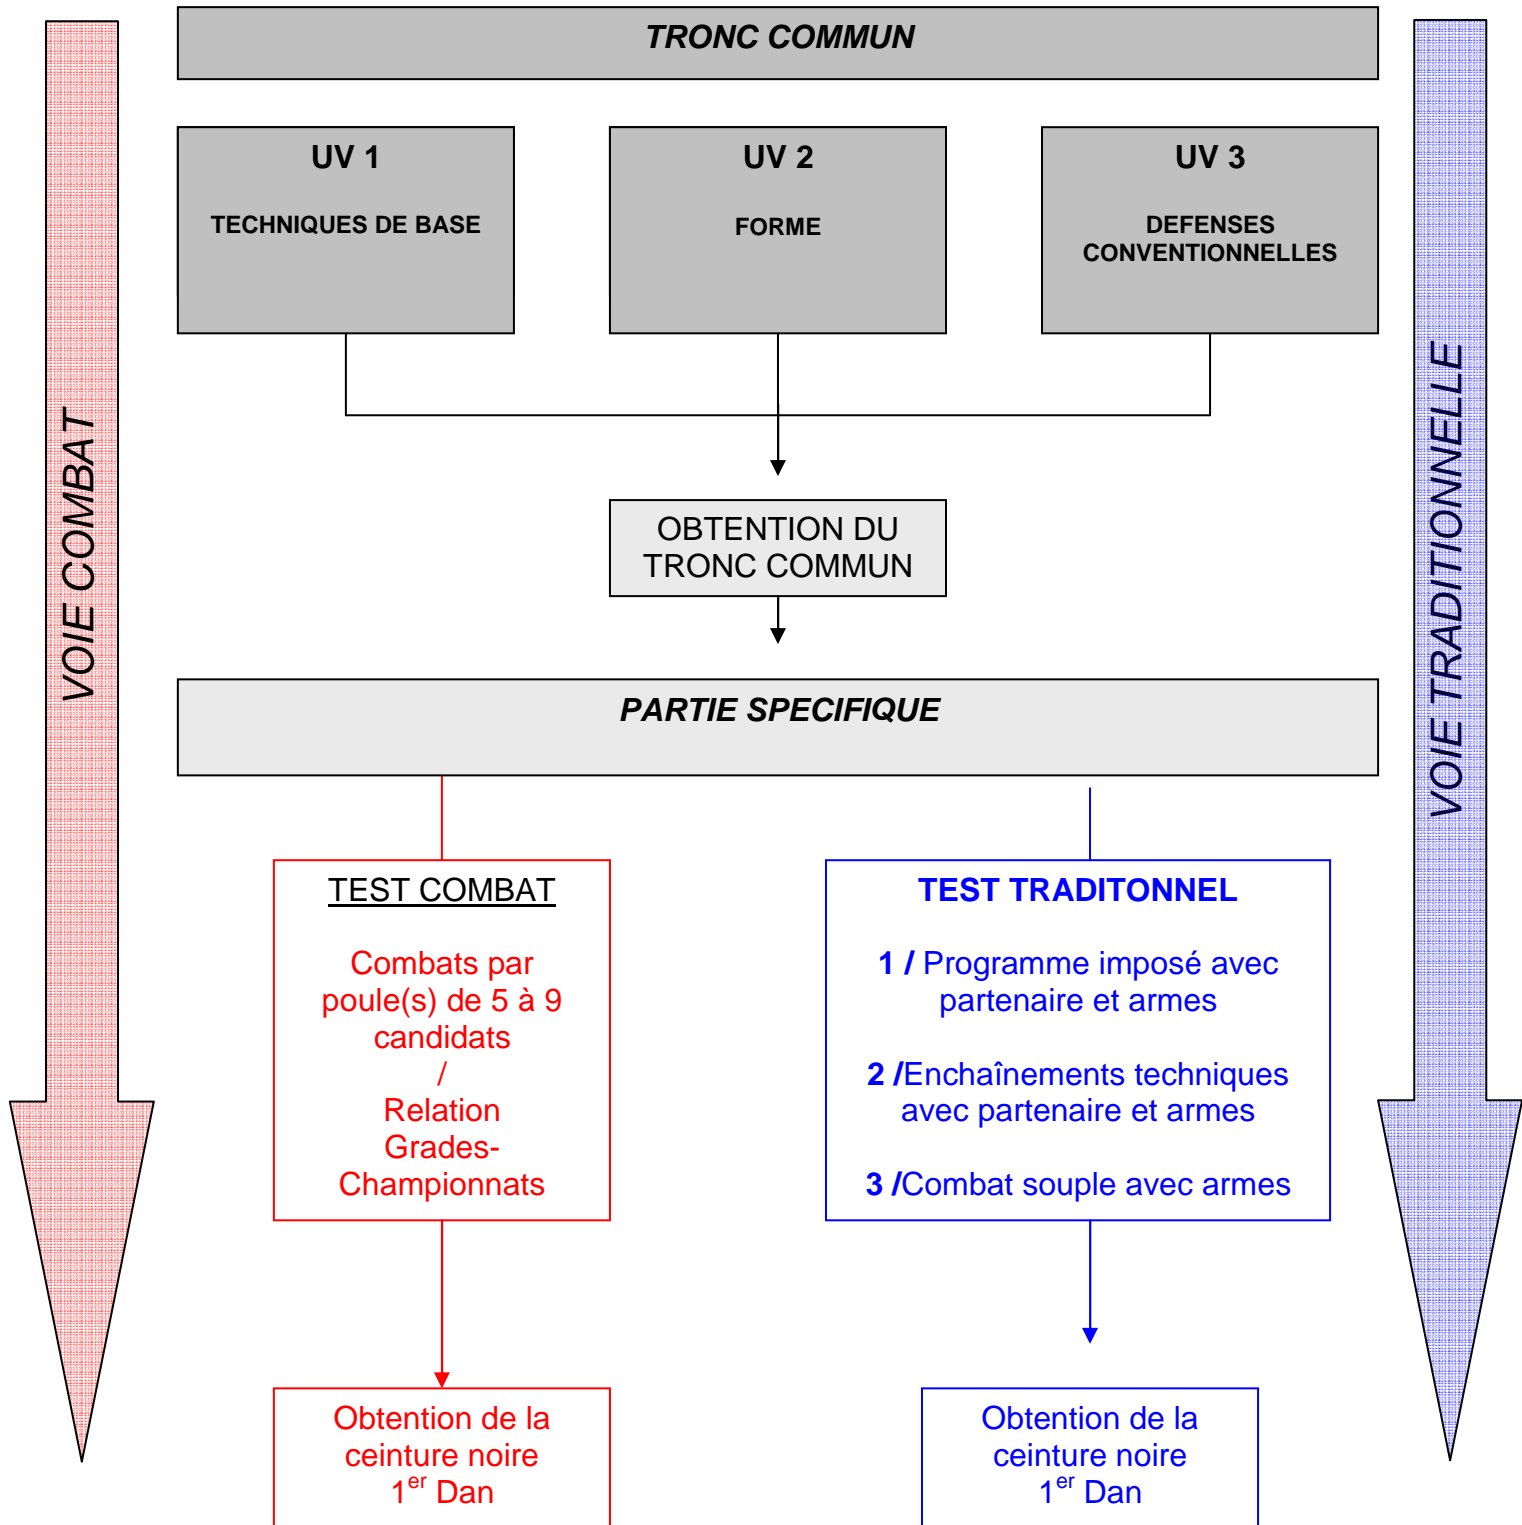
VOIE COMBAT

TRONC COMMUN

UV 1

TECHNIQUES DE BASE

UV 2

FORME

UV 3

DEFENSES CONVENTIONNELLES

OBTENTION DU TRONC COMMUN

PARTIE SPECIFIQUE

TEST COMBAT

Combats par poule(s) de 5 à 9 candidats
/
Relation Grades-Championnats

TEST TRADITONNEL

1 / Programme imposé avec partenaire et armes

2 /Enchaînements techniques avec partenaire et armes

3 /Combat souple avec armes

Obtention de la ceinture noire $1^{er}$ Dan

Obtention de la ceinture noire $1^{er}$ Dan

VOIE TRADITIONNELLE